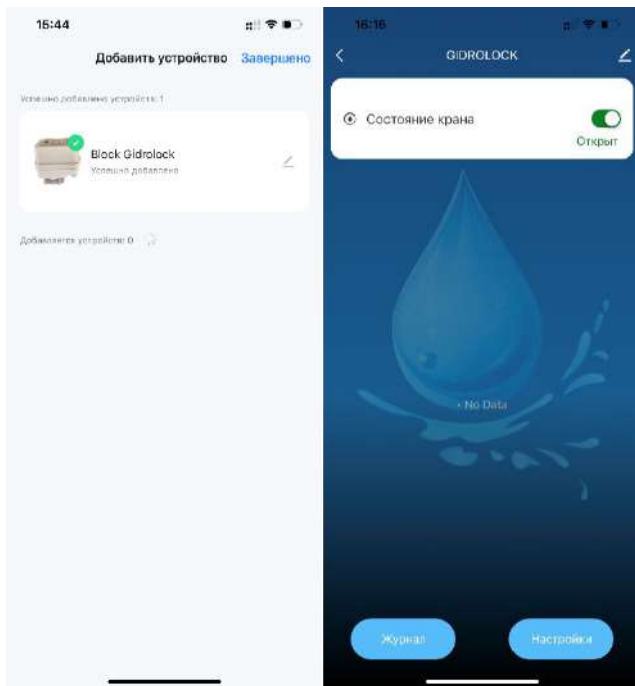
15:44

Добавить устройство Завершено

Успешно добавлено устройств: 1

Block Gidrolock
Успешно добавлено

Добавляется устройство 0

16:16

GIDROLOCK

Состояние крана

Открыт

- No Data

Журнал

Настройки